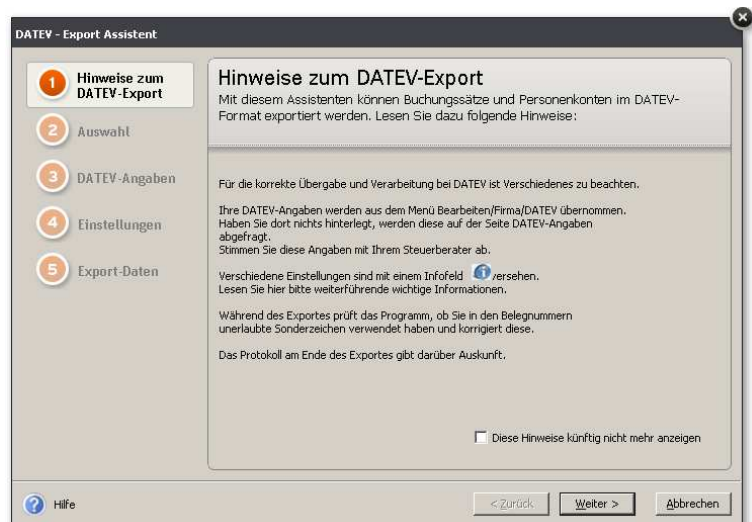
DATEV - Export Assistent

1 Hinweise zum DATEV-Export

2 Auswahl

3 DATEV-Angaben

4 Einstellungen

5 Export-Daten

Hinweise zum DATEV-Export

Mit diesem Assistenten können Buchungssätze und Personenkonten im DATEV-Format exportiert werden. Lesen Sie dazu folgende Hinweise:

Für die korrekte Übergabe und Verarbeitung bei DATEV ist Verschiedenes zu beachten.

Ihre DATEV-Angaben werden aus dem Menü Bearbeiten/Firma/DATEV übernommen. Haben Sie dort nichts hinterlegt, werden diese auf der Seite DATEV-Angaben abgefragt.
Stimmen Sie diese Angaben mit Ihrem Steuerberater ab.

Verschiedene Einstellungen sind mit einem Infofeld versehen.
Lesen Sie hier bitte weiterführende wichtige Informationen.

Während des Exportes prüft das Programm, ob Sie in den Belegnummern unerlaubte Sonderzeichen verwendet haben und korrigiert diese.

Das Protokoll am Ende des Exportes gibt darüber Auskunft.

Diese Hinweise künftig nicht mehr anzeigen

Hilfe

< Zurück

Weiter >

Abbrechen